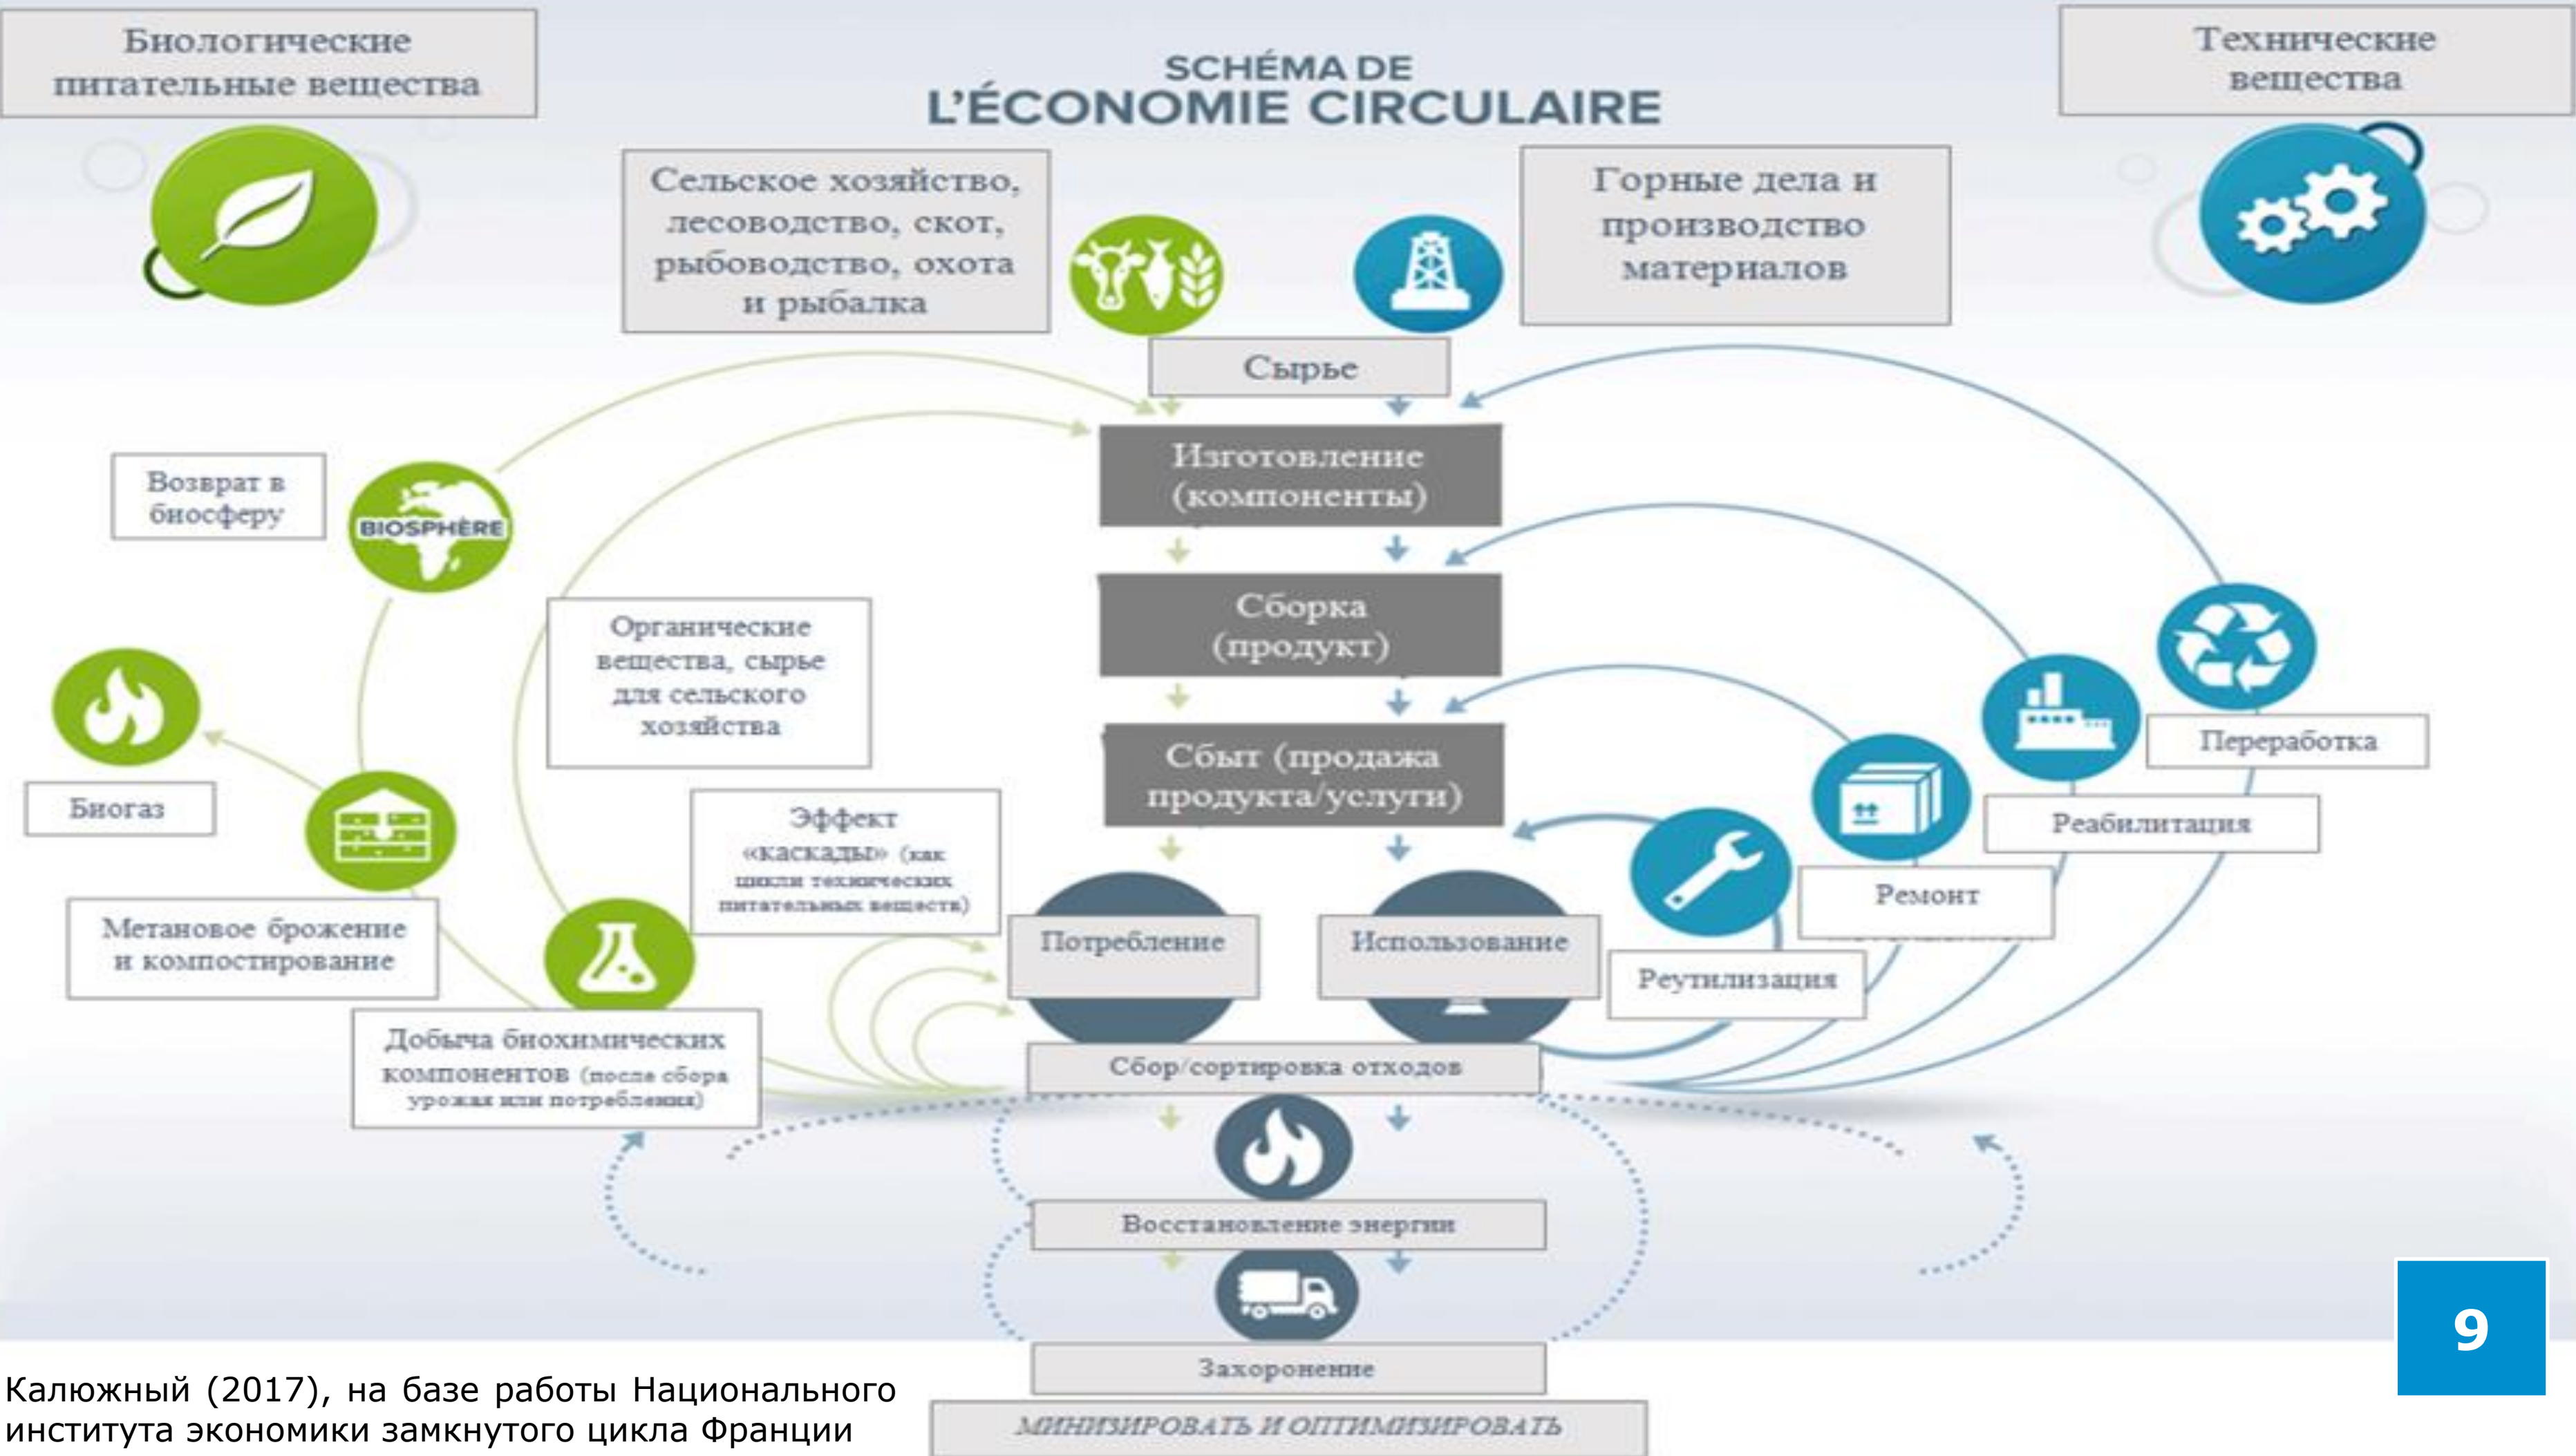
Биологические питательные вещества

SCHÉMA DE
L'ÉCONOMIE CIRCULAIRE

Технические вещества

Сельское хозяйство, лесоводство, скот, рыбоводство, охота и рыбалка

Горные дела и производство материалов

Сырье

Изготовление (компоненты)

Сборка (продукт)

Сбыт (продажа продукта/услуги)

Возврат в биосферу

BIOSPHÈRE

Органические вещества, сырье для сельского хозяйства

Биогаз

Метановое брожение и компостирование

Эффект «каскады» (как циклы технических питательных веществ)

Добыча биохимических компонентов (после сбора урожая или потребления)

Потребление

Использование

Переработка

Реабилитация

Ремонт

Реутилизация

Сбор/сортировка отходов

Восстановление энергии

Захоронение

МИНИМИЗИРОВАТЬ И ОПТИМИЗИРОВАТЬ

Калюжный (2017), на базе работы Национального института экономики замкнутого цикла Франции

9